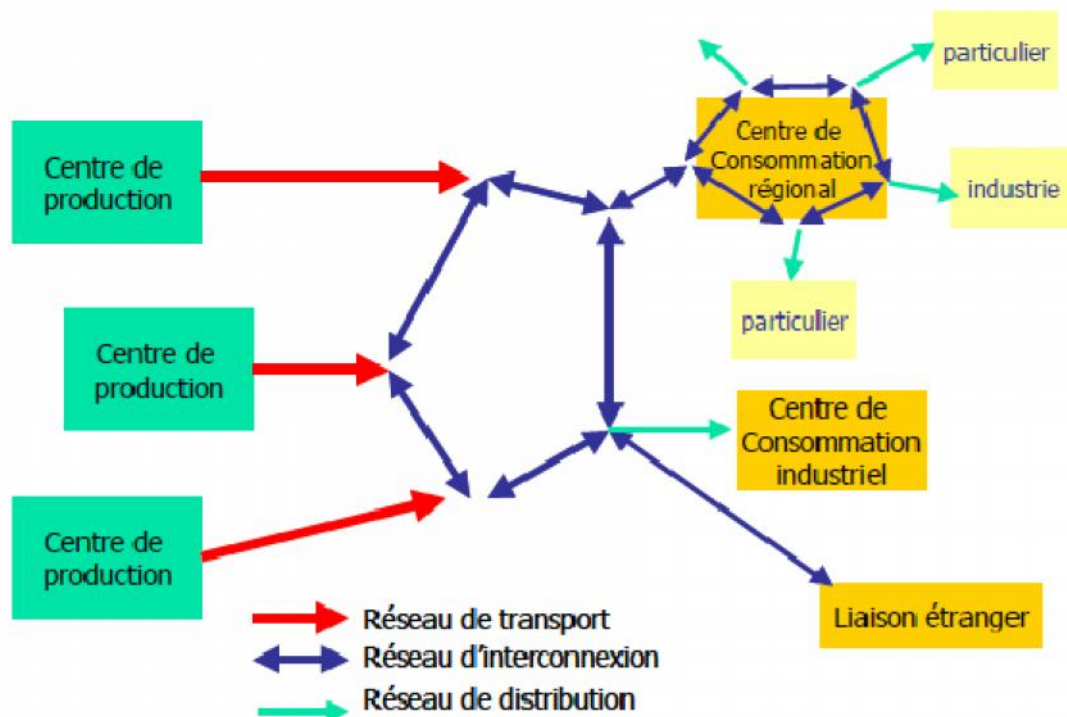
particulier

Centre de production

Centre de Consommation régional

industrie

particulier

Centre de production

Centre de Consommation industriel

Centre de production

Liaison étranger

Réseau de transport
Réseau d'interconnexion
Réseau de distribution